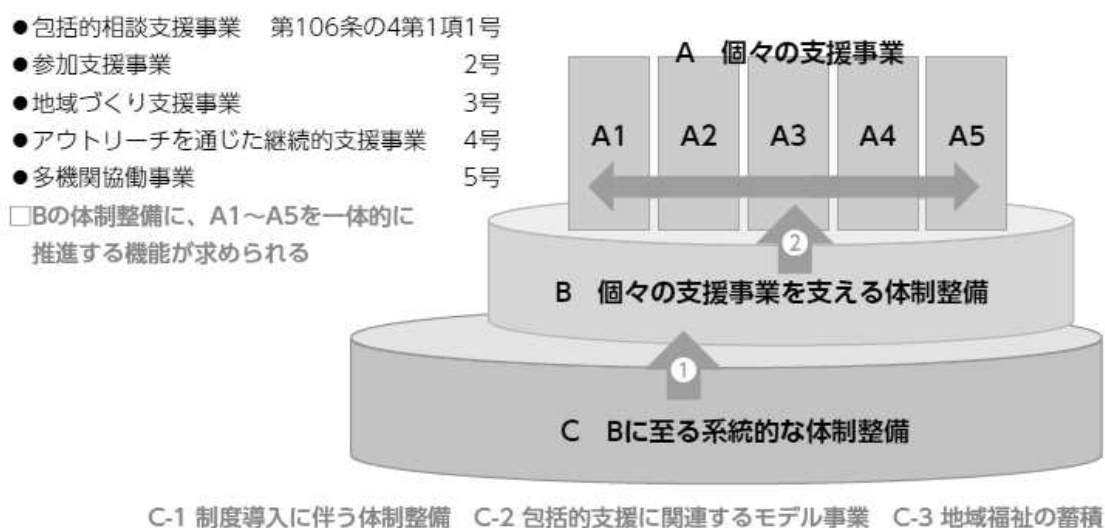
●包括的相談支援事業　第106条の4第1項1号
●参加支援事業　2号
●地域づくり支援事業　3号
●アウトリーチを通じた継続的支援事業　4号
●多機関協働事業　5号
□Bの体制整備に、A1～A5を一体的に推進する機能が求められる

A　個々の支援事業

A1　A2　A3　A4　A5

2

B　個々の支援事業を支える体制整備

1

C　Bに至る系統的な体制整備

C-1 制度導入に伴う体制整備　C-2 包括的支援に関連するモデル事業　C-3 地域福祉の蓄積